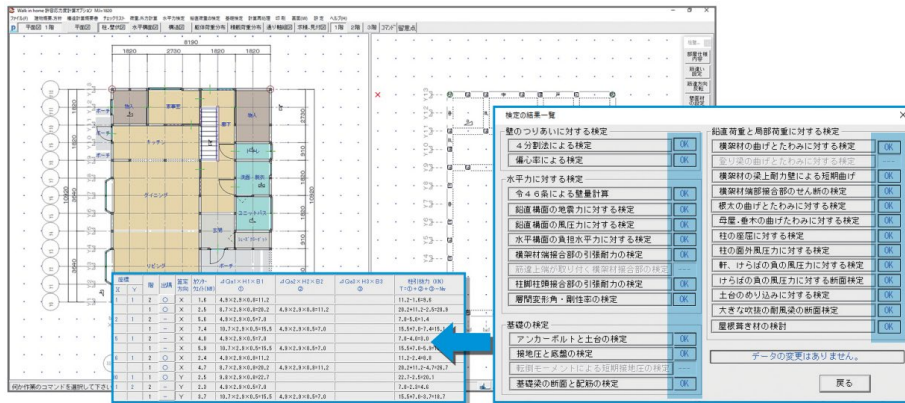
Walk in home 許容応力度計算オプション

ファイル(F) 建物概要入力 構造計算概要 チェックリスト 荷重入力(設定) 水平力検定 鉛直荷重の検定 基礎検定 計算再出力 印刷 計算NG 設定 ヘルプ(H)

平面図 1階 | 平面図 | 床・壁床図 | 水平構面図 | 構造図 | 鉛直荷重分布 | 積載荷重分布 | 滑り軸線図 | 求積・見付図 | 1階 | 2階 | R階 | コマンド | 留意点

8190
1820 2730 1820 1820

ポーチ
物入
洋室
廊下
物入
キッチン
ダイニング
洗面・脱衣
ユニットバス
玄関
リビング
ポーチ

| 層数 |  | 階 | 出隅 | 筋交方向 | 壁倍率 | $\Delta$ Qa(1×H1×B1) ① | $\Delta$ Qa(1×H2×B2) ② | $\Delta$ Qa(1×H3×B3) ③ | 柱引抜力(kN) T=D+Q+②-Nw |
|---|---|---|---|---|---|---|---|---|---|
| 1 | 1 | 2 | ○ | X | 1.6 | 4.9×2.8×0.8=11.2 |  |  | 11.2-1.6=9.6 |
|  | 1 | 1 | ○ | X | 2.5 | 8.7×2.8×0.8=20.2 | 4.9×2.8×0.8=7.8 |  | 20.2+11.2-2.8=28.9 |
|  | 1 | 2 | - | X | 2.5 | 4.9×2.8×0.5=7.8 |  |  | 7.8-5.6=1.4 |
|  | 1 | 1 | - | X | 7.4 | 10.7×2.8×0.5=15.5 | 4.9×2.8×0.5=7.0 |  | 15.5+7.0-7.4=15.1 |
| 1 | 1 | 2 | - | X | 4.6 | 4.9×2.8×0.5=7.0 |  |  | 7.0-4.6=0.0 |
|  | 1 | 1 | - | X | 5.8 | 10.7×2.8×0.5=15.5 | 4.9×2.8×0.5=7.0 |  | 15.5+7.0-5.8=16.7 |
|  | 1 | 2 | ○ | X | 2.4 | 4.9×2.8×0.8=11.2 |  |  | 11.2-2.4=8.8 |
|  | 1 | 1 | ○ | X | 4.7 | 8.7×2.8×0.8=20.2 | 4.9×2.8×0.8=11.2 |  | 20.2+11.2-4.7=26.7 |
|  | 1 | 1 | ○ | Y | 2.6 | 9.8×2.8×0.8=22.7 |  |  | 22.7-2.6=20.1 |
| 1 | 1 | 2 | - | Y | 2.3 | 4.9×2.8×0.5=7.0 |  |  | 7.0-2.3=4.6 |
|  | 1 | 1 | - | Y | 2.7 | 10.7×2.8×0.5=15.5 | 4.9×2.8×0.5=7.0 |  | 15.5+7.0-2.7=19.8 |

何か作業のコマンドを選択して下さい

検定の結果一覧

壁のつりあいに対する検定
4分割法による検定 OK
偏心率による検定 OK

水平力に対する検定
令46条による壁量計算 OK
鉛直構面の地震力に対する検定 OK
鉛直構面の風圧力に対する検定 OK
水平構面の負担水平力に対する検定 OK
横架材接合部の引張耐力の検定 OK
筋違上端が取り付く横架材接合部の検定 ----
柱脚柱頭接合部の引張耐力の検定 OK
層間変形角・剛性率の検定 OK

基礎の検定
アンカーボルトと土台の検定 OK
接地圧と底盤の検定 OK
転倒モーメントによる短期接地圧の検定 ----
基礎梁の断面と配筋の検定 OK

鉛直荷重と局部荷重に対する検定
横架材の曲げとたわみに対する検定 OK
登り梁の曲げとたわみに対する検定 ----
横架材の梁上耐力壁による短期曲げ OK
横架材端部接合部のせん断の検定 OK
根太の曲げとたわみに対する検定 OK
母屋・垂木の曲げたわみに対する検定 OK
柱の座屈に対する検定 OK
柱の面外風圧力に対する検定 OK
軒、けらばの負の風圧力に対する検定 OK
けらばの負の風圧力に対する断面検定 OK
土台のめり込みに対する検定 OK
大きな吹抜の耐風梁の断面検定 OK
屋根葺き材の検討 OK

データの変更はありません。

戻る